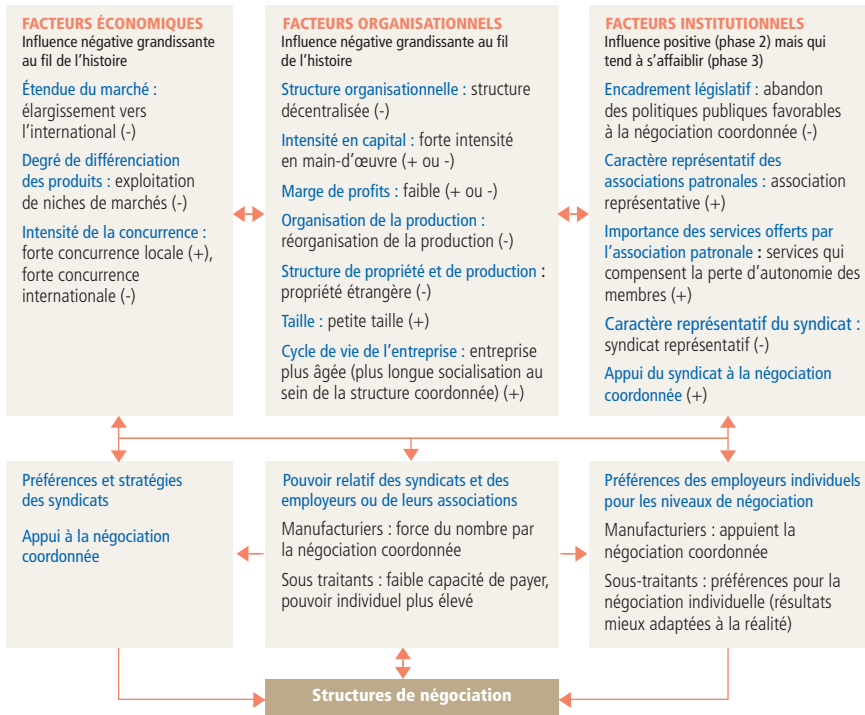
FACTEURS ÉCONOMIQUES
Influence négative grandissante au fil de l'histoire

Étendue du marché : élargissement vers l'international (-)

Degré de différenciation des produits : exploitation de niches de marchés (-)

Intensité de la concurrence : forte concurrence locale (+), forte concurrence internationale (-)

FACTEURS ORGANISATIONNELS
Influence négative grandissante au fil de l'histoire

Structure organisationnelle : structure décentralisée (-)

Intensité en capital : forte intensité en main-d'œuvre (+ ou -)

Marge de profits : faible (+ ou -)

Organisation de la production : réorganisation de la production (-)

Structure de propriété et de production : propriété étrangère (-)

Taille : petite taille (+)

Cycle de vie de l'entreprise : entreprise plus âgée (plus longue socialisation au sein de la structure coordonnée) (+)

FACTEURS INSTITUTIONNELS
Influence positive (phase 2) mais qui tend à s'affaiblir (phase 3)

Encadrement législatif : abandon des politiques publiques favorables à la négociation coordonnée (-)

Caractère représentatif des associations patronales : association représentative (+)

Importance des services offerts par l'association patronale : services qui compensent la perte d'autonomie des membres (+)

Caractère représentatif du syndicat : syndicat représentatif (-)

Appui du syndicat à la négociation coordonnée (+)

Préférences et stratégies des syndicats

Appui à la négociation coordonnée

Pouvoir relatif des syndicats et des employeurs ou de leurs associations

Manufacturiers : force du nombre par la négociation coordonnée

Sous traitants : faible capacité de payer, pouvoir individuel plus élevé

Préférences des employeurs individuels pour les niveaux de négociation

Manufacturiers : appuient la négociation coordonnée

Sous-traitants : préférences pour la négociation individuelle (résultats mieux adaptées à la réalité)

Structures de négociation